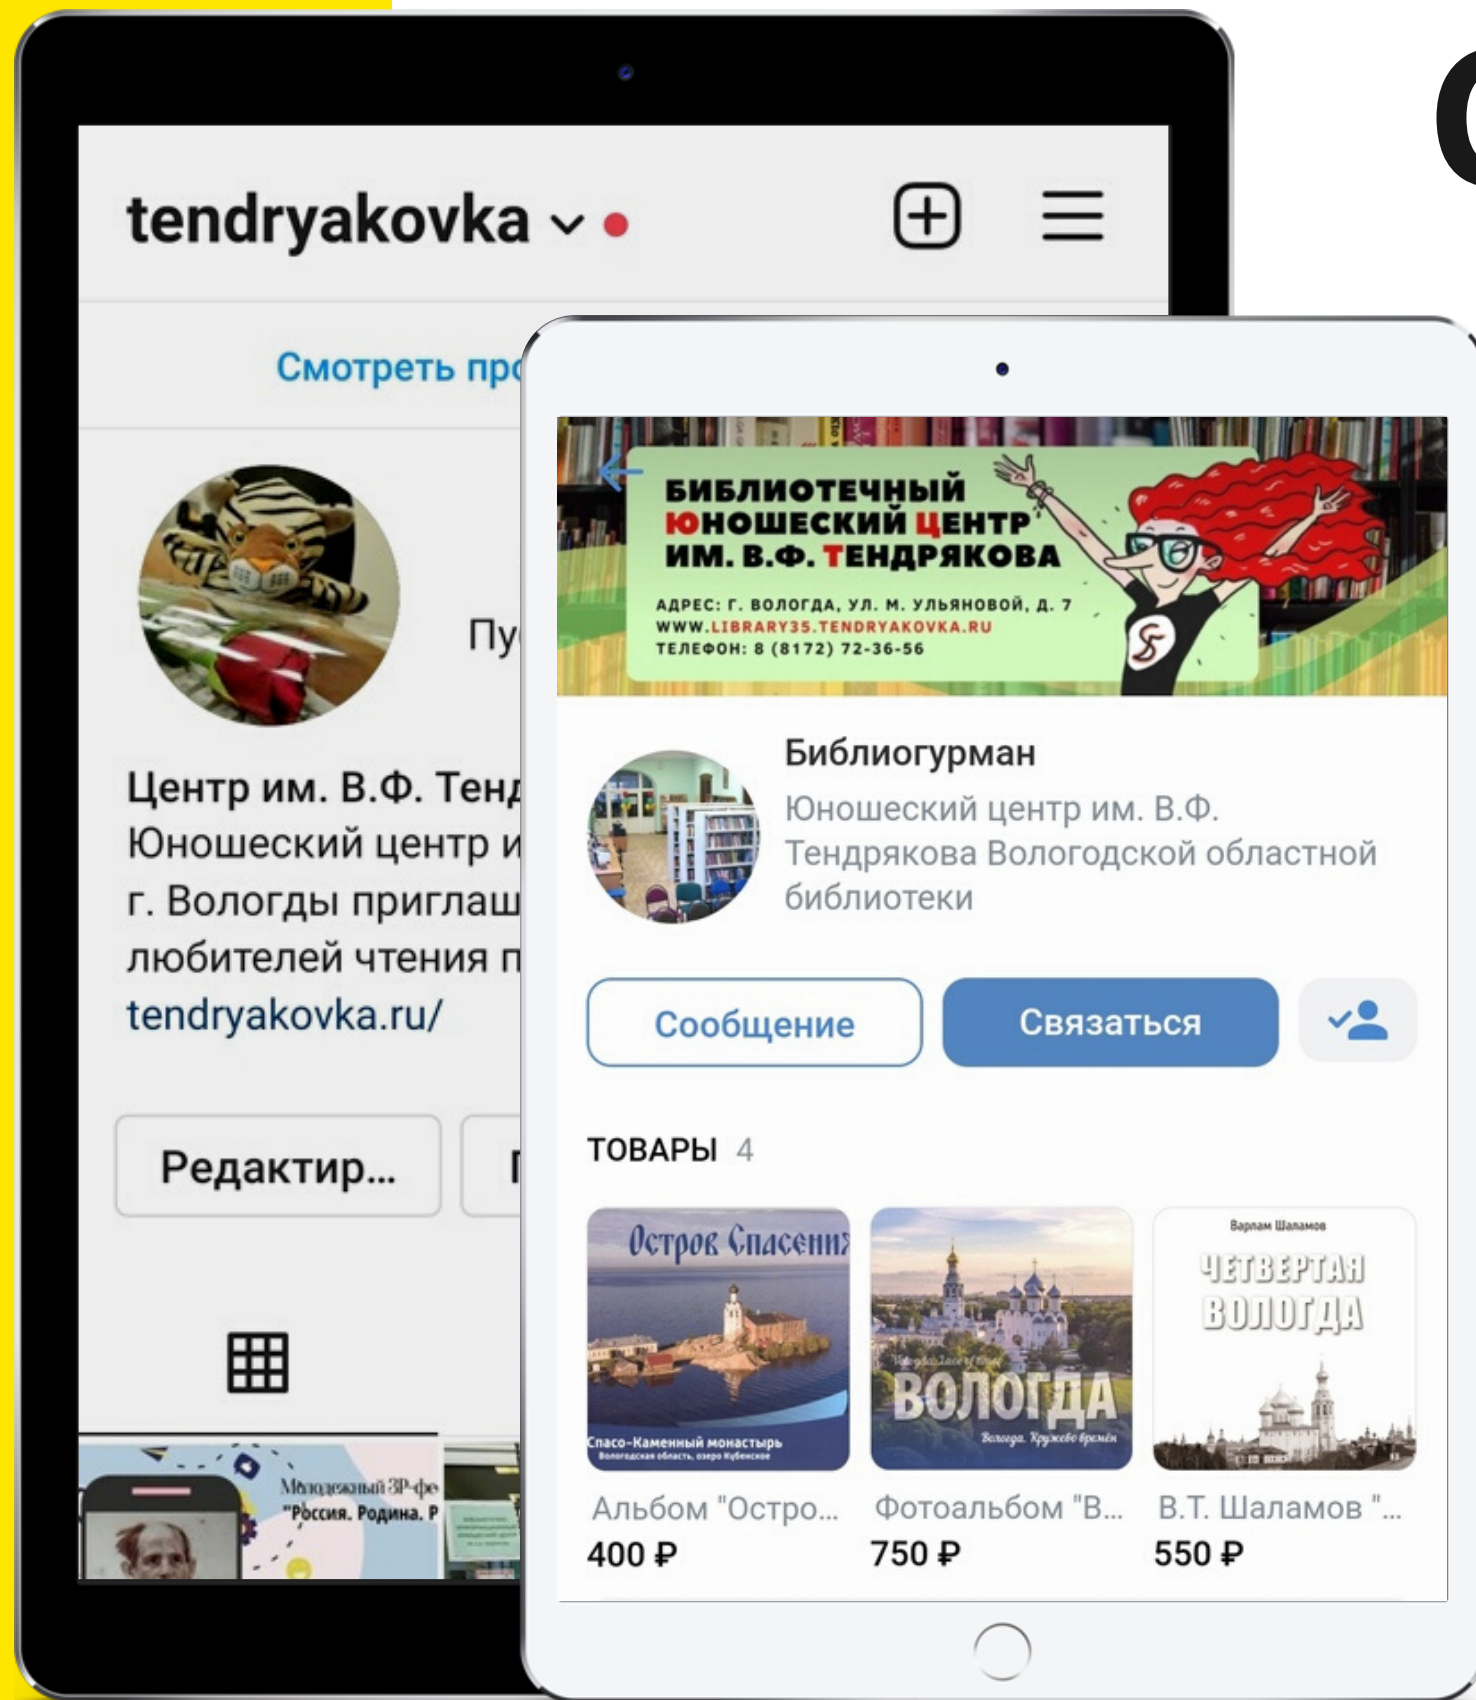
tendryakovka

Смотреть пр

Пу

Центр им. В.Ф. Тенд
Юношеский центр и
г. Вологды приглаш
любителей чтения п
tendryakovka.ru/

Редактир...

Молодежный ЗР-фе
"Россия. Родина. Р

БИБЛИОТЕЧНЫЙ ЮНОШЕСКИЙ ЦЕНТР ИМ. В.Ф. ТЕНДРЯКОВА

АДРЕС: Г. ВОЛОГДА, УЛ. М. УЛЬЯНОВОЙ, Д. 7
WWW.LIBRARY35.TENDRYAKOVKA.RU
ТЕЛЕФОН: 8 (8172) 72-36-56

Библиогурман
Юношеский центр им. В.Ф. Тендрякова Вологодской областной библиотеки

Сообщение

Связаться

ТОВАРЫ 4

Остров Спасения
Спасо-Каменный монастырь

ВОЛОГДА
Вологда. Кружево времён

Варлам Шаламов
ЧЕТВЕРТАЯ ВОЛОГДА

Альбом "Остро...
400 ₽

Фотоальбом "В...
750 ₽

В.Т. Шаламов "...
550 ₽